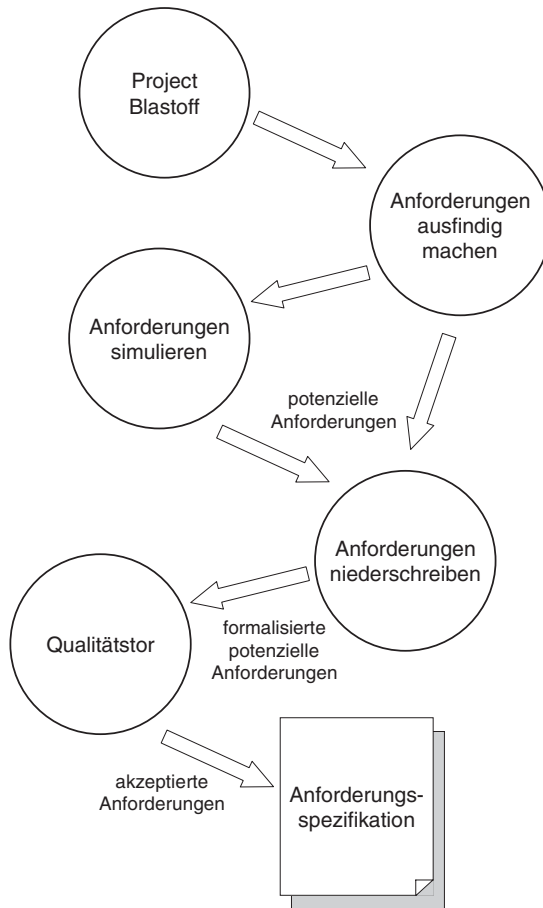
Project Blastoff

Anforderungen ausfindig machen

Anforderungen simulieren

potenzielle Anforderungen

Anforderungen niederschreiben

Qualitätstor

formalisierte potenzielle Anforderungen

akzeptierte Anforderungen

Anforderungs-spezifikation